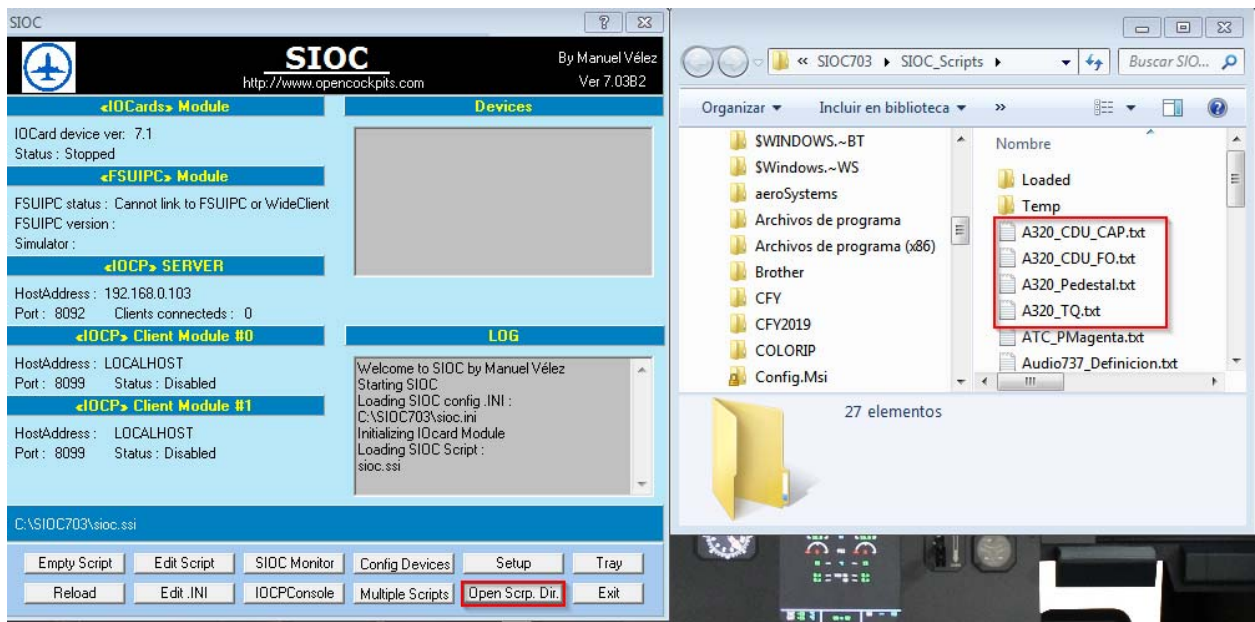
SIOC

SIOC
http://www.opencockpits.com
By Manuel Vélez
Ver 7.03B2

«IOCards» Module
IOCard device ver: 7.1
Status : Stopped

«FSUIPC» Module
FSUIPC status : Cannot link to FSUIPC or WideClient
FSUIPC version :
Simulator :

«IOCP» SERVER
HostAddress : 192.168.0.103
Port : 8092 Clients connecteds : 0

«IOCP» Client Module #0
HostAddress : LOCALHOST
Port : 8099 Status : Disabled

«IOCP» Client Module #1
HostAddress : LOCALHOST
Port : 8099 Status : Disabled

Devices

LOG
Welcome to SIOC by Manuel Vélez
Starting SIOC
Loading SIOC config .INI :
C:\SIOC703\sioc.ini
Initializing IOcard Module
Loading SIOC Script :
sioc.ssi

C:\SIOC703\sioc.ssi

Empty Script | Edit Script | SIOC Monitor | Config Devices | Setup | Tray
Reload | Edit .INI | IOCPConsole | Multiple Scripts | Open Scrp. Dir. | Exit

« SIOC703 ▸ SIOC_Scripts ▸
Buscar SIO...
Organizar ▾ Incluir en biblioteca ▾ »

$WINDOWS.~BT
$Windows.~WS
aeroSystems
Archivos de programa
Archivos de programa (x86)
Brother
CFY
CFY2019
COLORIP
Config.Msi

Nombre
Loaded
Temp
A320_CDU_CAP.txt
A320_CDU_FO.txt
A320_Pedestal.txt
A320_TQ.txt
ATC_PMagenta.txt
Audio737_Definicion.txt

27 elementos